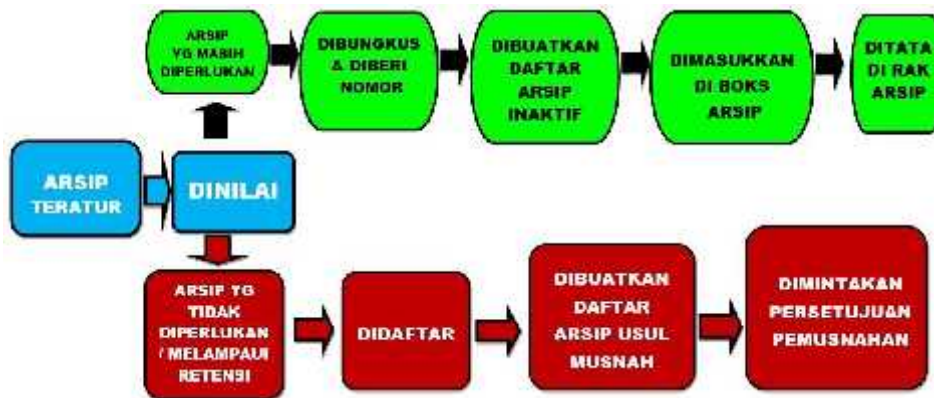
ARSIP YG MASIH DIPERLUKAN

DIBUNGKUS & DIBERI NOMOR

DIBUATKAN DAFTAR ARSIP INAKTIF

DIMASUKKAN DI BOKS ARSIP

DITATA DI RAK ARSIP

ARSIP TERATUR

DINILAI

ARSIP YG TIDAK DIPERLUKAN / MELAMPAUI RETENSI

DIDAFTAR

DIBUATKAN DAFTAR ARSIP USUL MUSNAH

DIMINTAKAN PERSETUJUAN PEMUSNAHAN